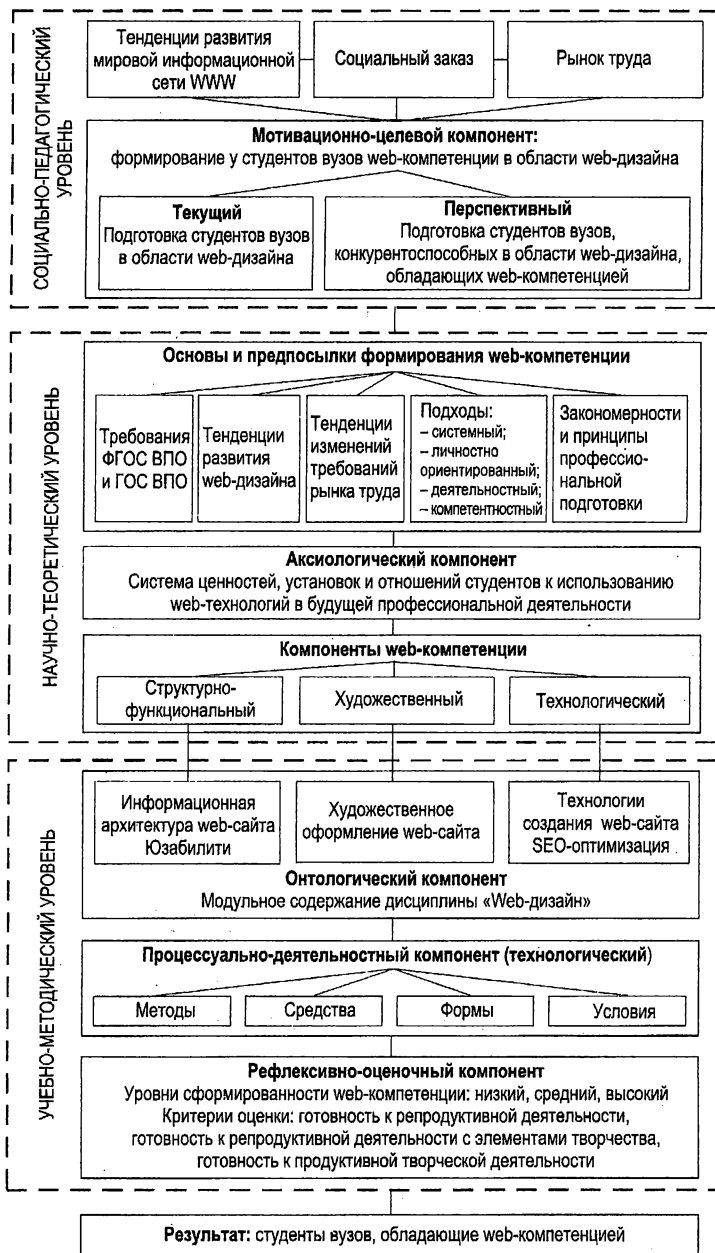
СОЦИАЛЬНО-ПЕДАГОГИЧЕСКИЙ УРОВЕНЬ

Тенденции развития мировой информационной сети WWW

Социальный заказ

Рынок труда

**Мотивационно-целевой компонент:**
формирование у студентов вузов web-компетенции в области web-дизайна

**Текущий**
Подготовка студентов вузов в области web-дизайна

**Перспективный**
Подготовка студентов вузов, конкурентоспособных в области web-дизайна, обладающих web-компетенцией

НАУЧНО-ТЕОРЕТИЧЕСКИЙ УРОВЕНЬ

**Основы и предпосылки формирования web-компетенции**

Требования ФГОС ВПО и ГОС ВПО

Тенденции развития web-дизайна

Тенденции изменений требований рынка труда

Подходы:
– системный;
– личностно ориентированный;
– деятельностный;
– компетентностный

Закономерности и принципы профессиональной подготовки

**Аксиологический компонент**
Система ценностей, установок и отношений студентов к использованию web-технологий в будущей профессиональной деятельности

**Компоненты web-компетенции**

Структурно-функциональный

Художественный

Технологический

УЧЕБНО-МЕТОДИЧЕСКИЙ УРОВЕНЬ

Информационная архитектура web-сайта Юзабилити

Художественное оформление web-сайта

Технологии создания web-сайта SEO-оптимизация

**Онтологический компонент**
Модульное содержание дисциплины «Web-дизайн»

**Процессуально-деятельностный компонент (технологический)**

Методы

Средства

Формы

Условия

**Рефлексивно-оценочный компонент**
Уровни сформированности web-компетенции: низкий, средний, высокий
Критерии оценки: готовность к репродуктивной деятельности, готовность к репродуктивной деятельности с элементами творчества, готовность к продуктивной творческой деятельности

**Результат:** студенты вузов, обладающие web-компетенцией